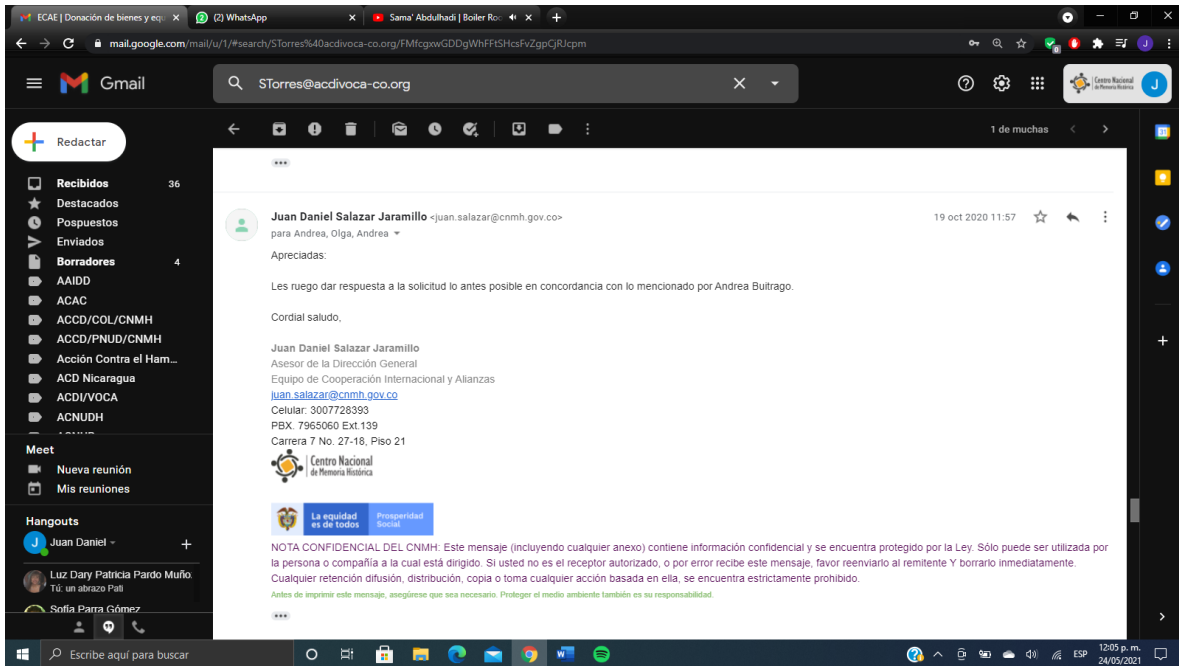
ECAE | Donación de bienes y eq
(2) WhatsApp
Sama' Abdulhadi | Boiler Roo

mail.google.com/mail/u/1/#search/STorres%40acdivoca-co.org/FMfcgxwGDDgWhFFtSHcsFvZgpCjRJcpm

Gmail
STorres@acdivoca-co.org

Redactar
Recibidos 36
Destacados
Pospuestos
Enviados
Borradores 4
AAIDD
ACAC
ACCD/COL/CNMH
ACCD/PNUD/CNMH
Acción Contra el Ham...
ACD Nicaragua
ACDI/VOCA
ACNUDH

Meet
Nueva reunión
Mis reuniones

Hangouts
Juan Daniel
Luz Dary Patricia Pardo Muño
Tú: un abrazo Pati
Sofia Parra Gómez

1 de muchas

Juan Daniel Salazar Jaramillo <juan.salazar@cnmh.gov.co>
para Andrea, Olga, Andrea
19 oct 2020 11:57

Apreciadas:

Les ruego dar respuesta a la solicitud lo antes posible en concordancia con lo mencionado por Andrea Buitrago.

Cordial saludo,

Juan Daniel Salazar Jaramillo
Asesor de la Dirección General
Equipo de Cooperación Internacional y Alianzas
juan.salazar@cnmh.gov.co
Celular: 3007728393
PBX. 7965060 Ext.139
Carrera 7 No. 27-18, Piso 21

Centro Nacional de Memoria Histórica

La equidad es de todos
Prosperidad Social

NOTA CONFIDENCIAL DEL CNMH: Este mensaje (incluyendo cualquier anexo) contiene información confidencial y se encuentra protegido por la Ley. Sólo puede ser utilizada por la persona o compañía a la cual está dirigido. Si usted no es el receptor autorizado, o por error recibe este mensaje, favor reenviarlo al remitente Y borrarlo inmediatamente. Cualquier retención difusión, distribución, copia o toma cualquier acción basada en ella, se encuentra estrictamente prohibido.
Antes de imprimir este mensaje, asegúrese que sea necesario. Proteger el medio ambiente también es su responsabilidad.

Escribe aquí para buscar
ESP
12:05 p. m.
24/05/2021